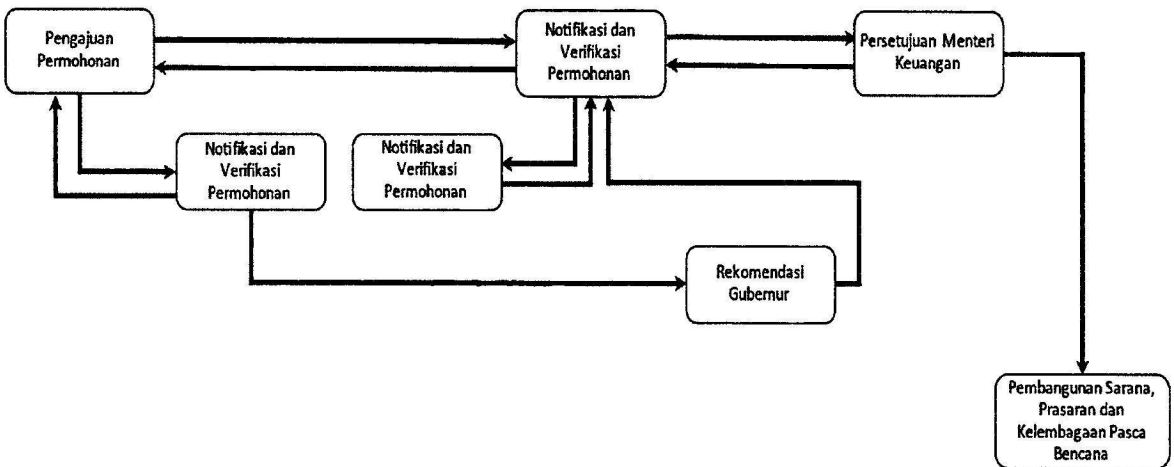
Pengajuan Permohonan

Notifikasi dan Verifikasi Permohonan

Persetujuan Menteri Keuangan

Notifikasi dan Verifikasi Permohonan

Notifikasi dan Verifikasi Permohonan

Rekomendasi Gubernur

Pembangunan Sarana, Prasaran dan Kelembagaan Pasca Bencana